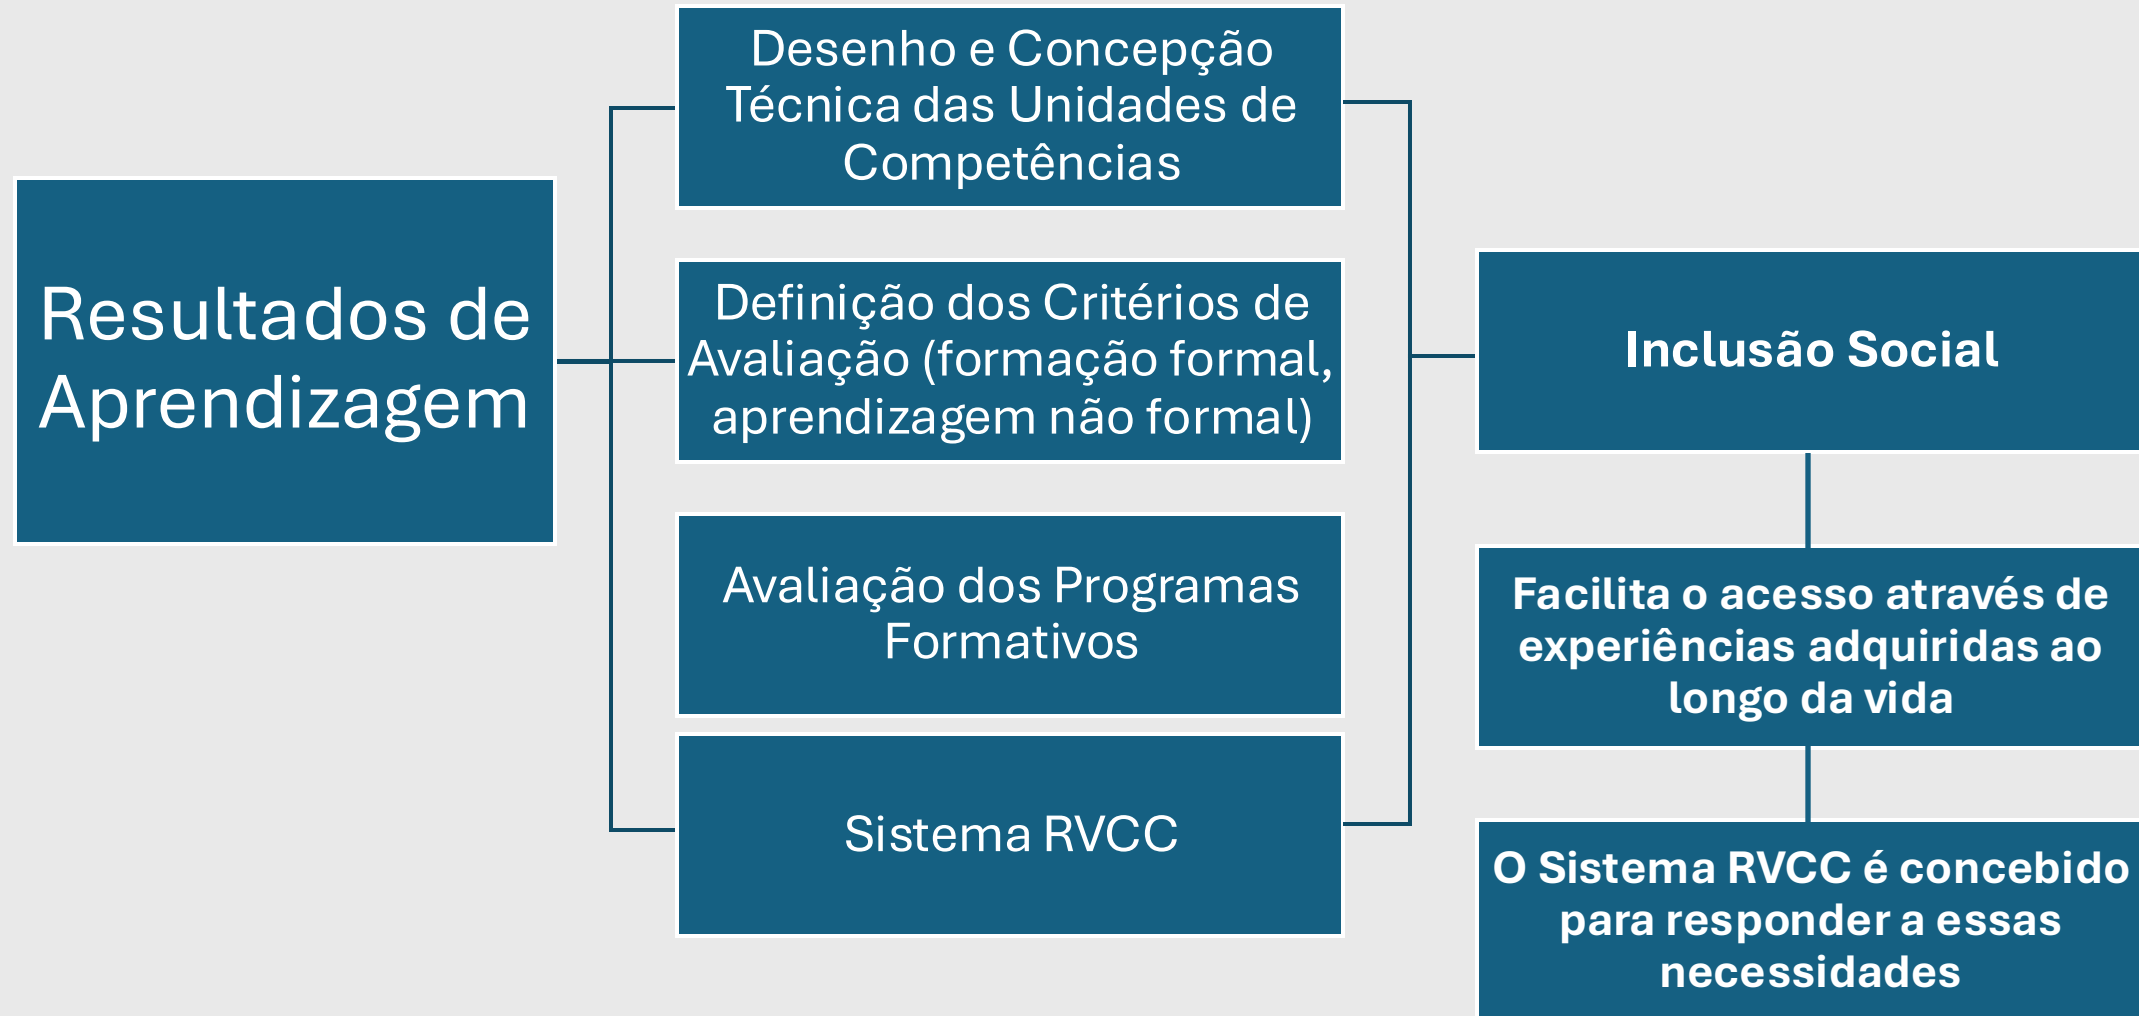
Resultados de Aprendizagem

Desenho e Concepção Técnica das Unidades de Competências

Definição dos Critérios de Avaliação (formação formal, aprendizagem não formal)

Avaliação dos Programas Formativos

Sistema RVCC

Inclusão Social

Facilita o acesso através de experiências adquiridas ao longo da vida

O Sistema RVCC é concebido para responder a essas necessidades